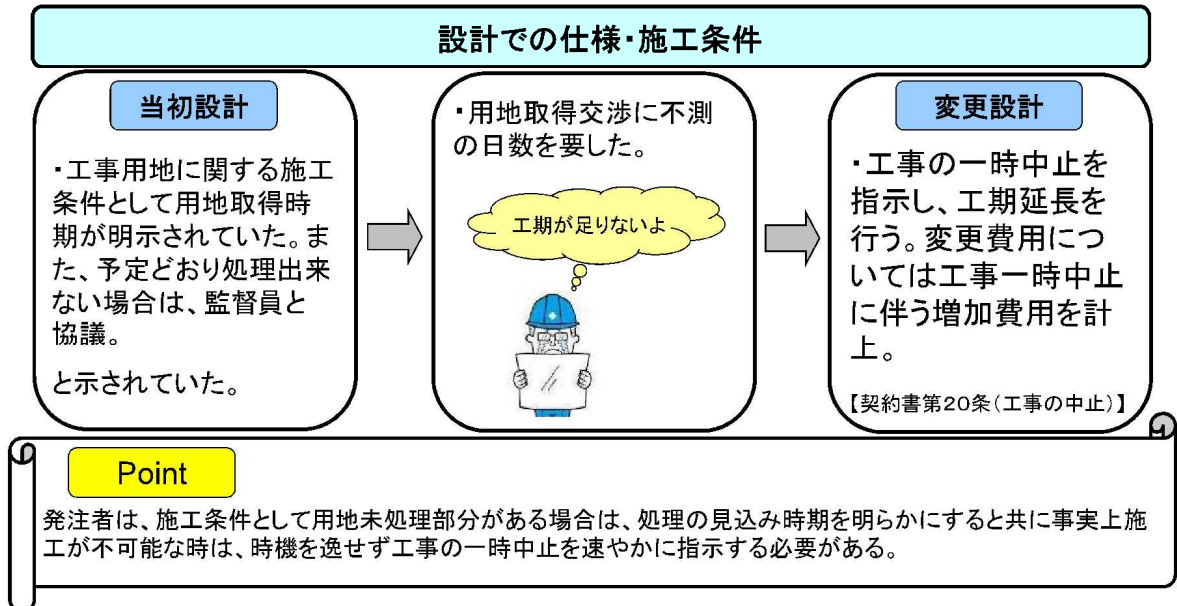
設計での仕様・施工条件

当初設計

・工事用地に関する施工条件として用地取得時期が明示されていた。また、予定どおり処理出来ない場合は、監督員と協議。

と示されていた。

・用地取得交渉に不測の日数を要した。

工期が足りないよ

変更設計

・工事の一時中止を指示し、工期延長を行う。変更費用については工事一時中止に伴う増加費用を計上。

【契約書第20条(工事の中止)】

Point

発注者は、施工条件として用地未処理部分がある場合は、処理の見込み時期を明らかにすると共に事実上施工が不可能な時は、時機を逸せず工事の一時中止を速やかに指示する必要がある。